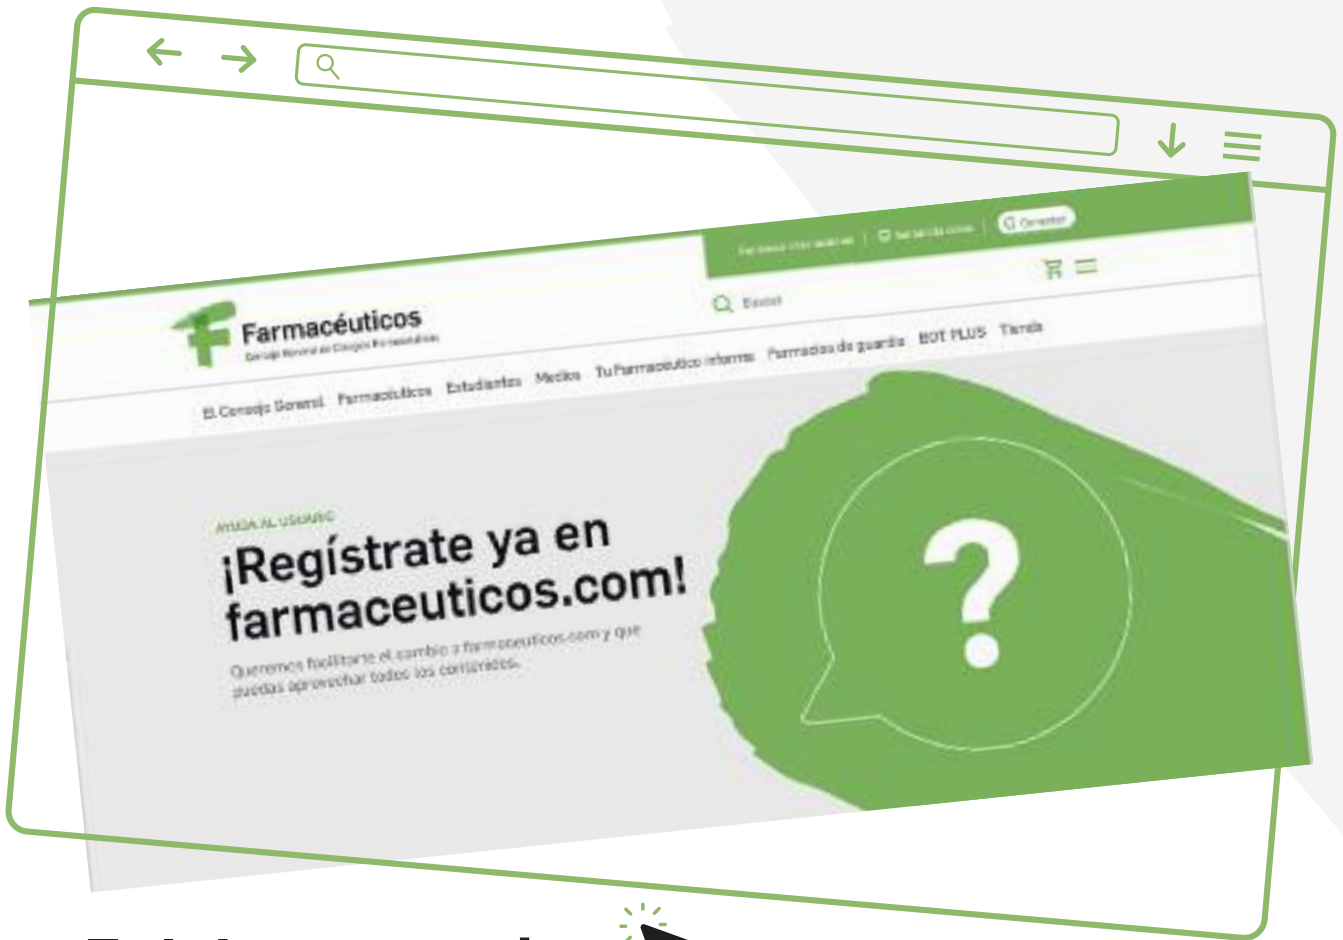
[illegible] | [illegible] | Conectar

Buscar

Farmacéuticos
Consejo General de Colegios Farmacéuticos

El Consejo General  Farmacéuticos  Estudiantes  Medios  Tu Farmacéutico informa  Farmacias de guardia  BOT PLUS  Tienda

AYUDA AL USUARIO

¡Regístrate ya en farmaceuticos.com!

Queremos facilitarte el cambio a farmaceuticos.com y que puedas aprovechar todos los contenidos.

?